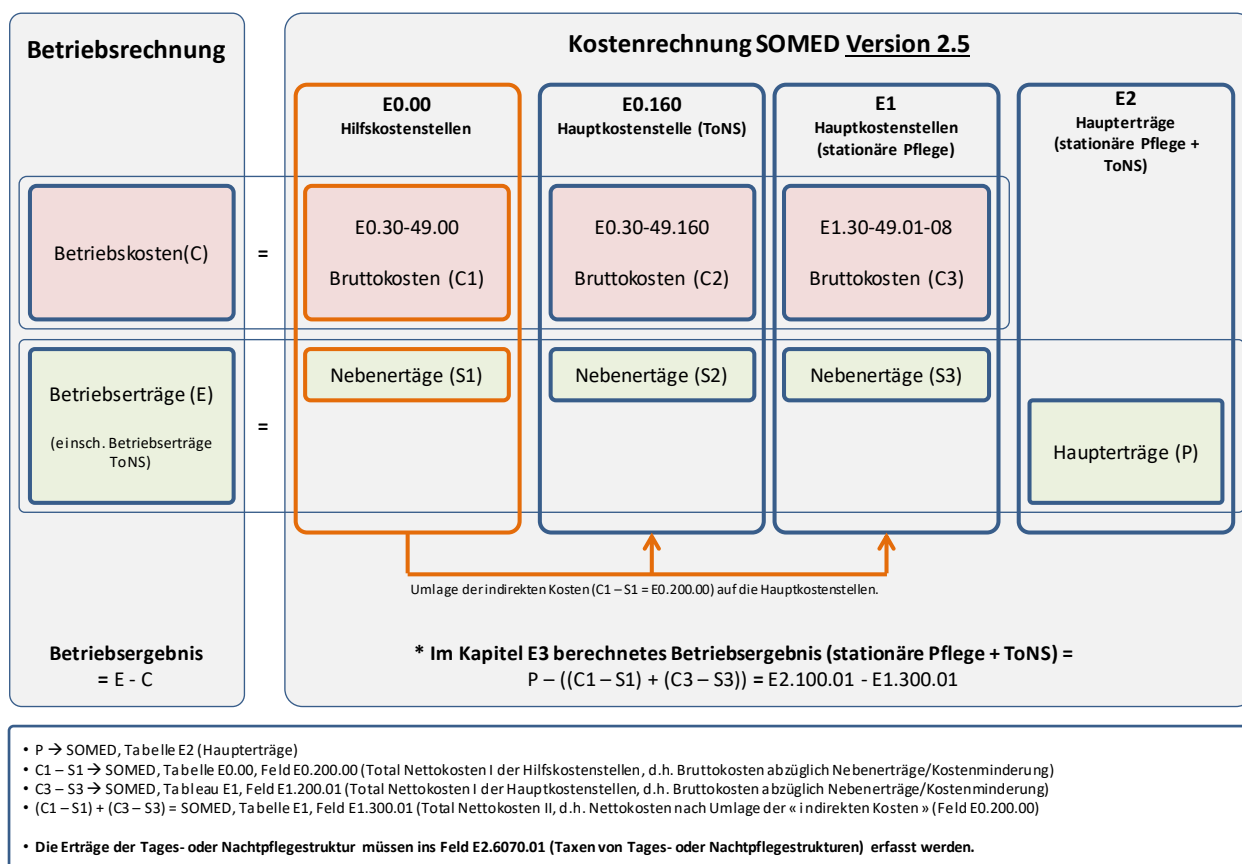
Betriebsrechnung

Kostenrechnung SOMED Version 2.5

E0.00
Hilfskostenstellen

E0.160
Hauptkostenstelle (ToNS)

E1
Hauptkostenstellen (stationäre Pflege)

E2
Haupterträge (stationäre Pflege + ToNS)

Betriebskosten(C)

=

E0.30-49.00
Bruttokosten (C1)

E0.30-49.160
Bruttokosten (C2)

E1.30-49.01-08
Bruttokosten (C3)

Betriebserträge (E)
(einsch. Betriebserträge ToNS)

=

Nebenerträge (S1)

Nebenerträge (S2)

Nebenerträge (S3)

Haupterträge (P)

Umlage der indirekten Kosten (C1 – S1 = E0.200.00) auf die Hauptkostenstellen.

Betriebsergebnis
= E - C

* Im Kapitel E3 berechnetes Betriebsergebnis (stationäre Pflege + ToNS) =
P – ((C1 – S1) + (C3 – S3)) = E2.100.01 - E1.300.01

• P → SOMED, Tabelle E2 (Haupterträge)
• C1 – S1 → SOMED, Tabelle E0.00, Feld E0.200.00 (Total Nettokosten I der Hilfskostenstellen, d.h. Bruttokosten abzüglich Nebenerträge/Kostenminderung)
• C3 – S3 → SOMED, Tableau E1, Feld E1.200.01 (Total Nettokosten I der Hauptkostenstellen, d.h. Bruttokosten abzüglich Nebenerträge/Kostenminderung)
• (C1 – S1) + (C3 – S3) = SOMED, Tabelle E1, Feld E1.300.01 (Total Nettokosten II, d.h. Nettokosten nach Umlage der « indirekten Kosten » (Feld E0.200.00)

• Die Erträge der Tages- oder Nachtpflegestruktur müssen ins Feld E2.6070.01 (Taxen von Tages- oder Nachtpflegestrukturen) erfasst werden.